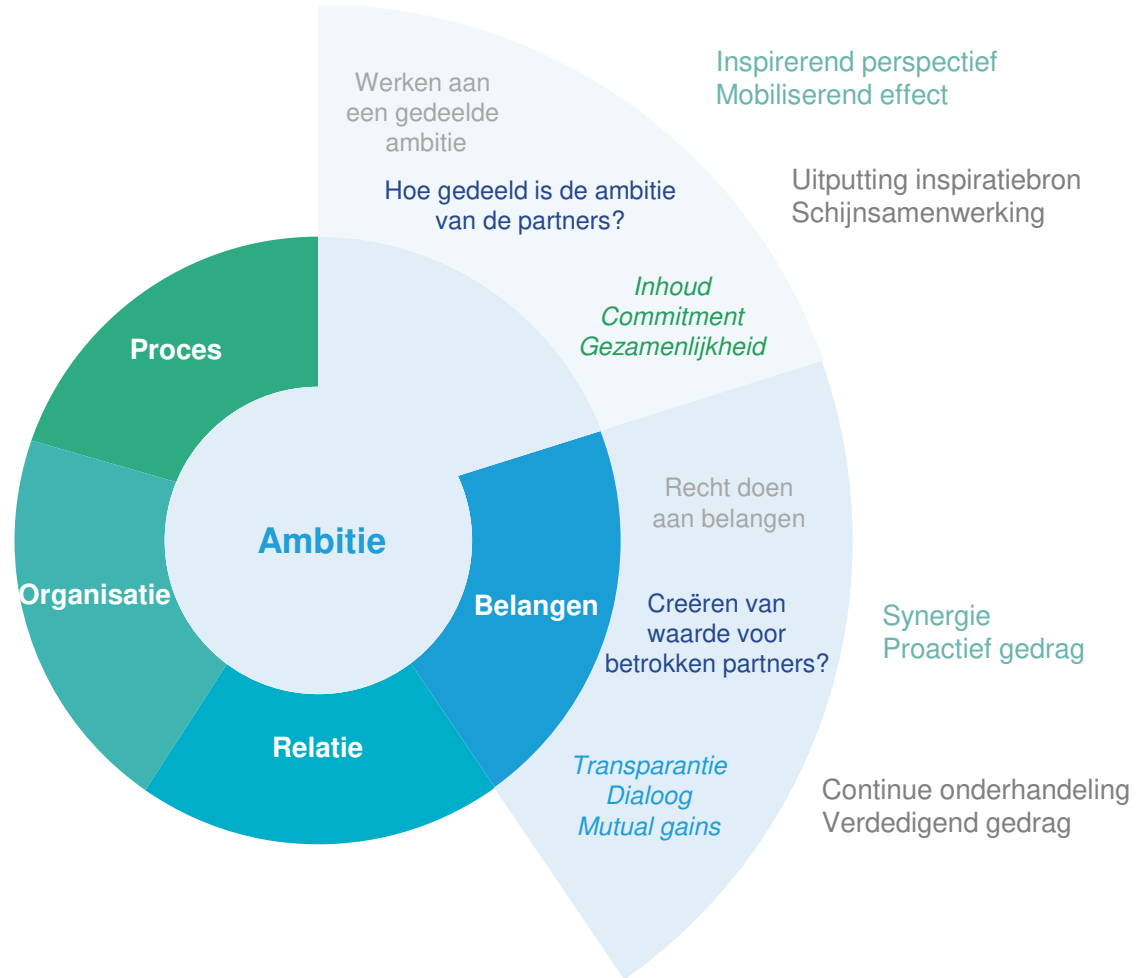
Werken aan een gedeelde ambitie

Hoe gedeeld is de ambitie van de partners?

Inhoud
Commitment
Gezamenlijkheid

Inspirerend perspectief
Mobiliserend effect

Uitputting inspiratiebron
Schijnsamenwerking

Proces

Ambitie

Organisatie

Relatie

Belangen

Recht doen aan belangen

Creëren van waarde voor betrokken partners?

Transparantie
Dialoog
Mutual gains

Synergie
Proactief gedrag

Continue onderhandeling
Verdedigend gedrag